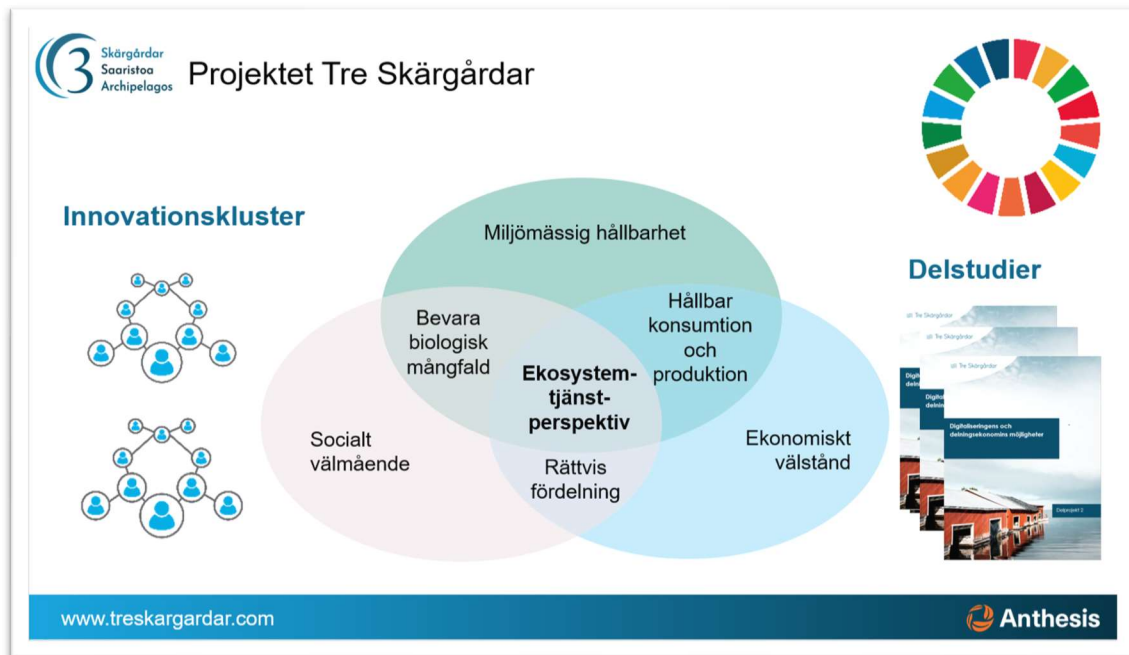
Skärgårdar
Saaristoa
Archipelagos

Projektet Tre Skärgårdar

Innovationskluster

Miljömässig hållbarhet

Bevara biologisk mångfald

Hållbar konsumtion och produktion

Ekosystemtjänstperspektiv

Socialt välmående

Rättvis fördelning

Ekonomiskt välstånd

Delstudier

Tre Skärgårdar

Tre Skärgårdar

Tre Skärgårdar

Digitaliseringens och delningsekonomins möjligheter

Delprojekt 2

www.treskargardar.com

Anthesis